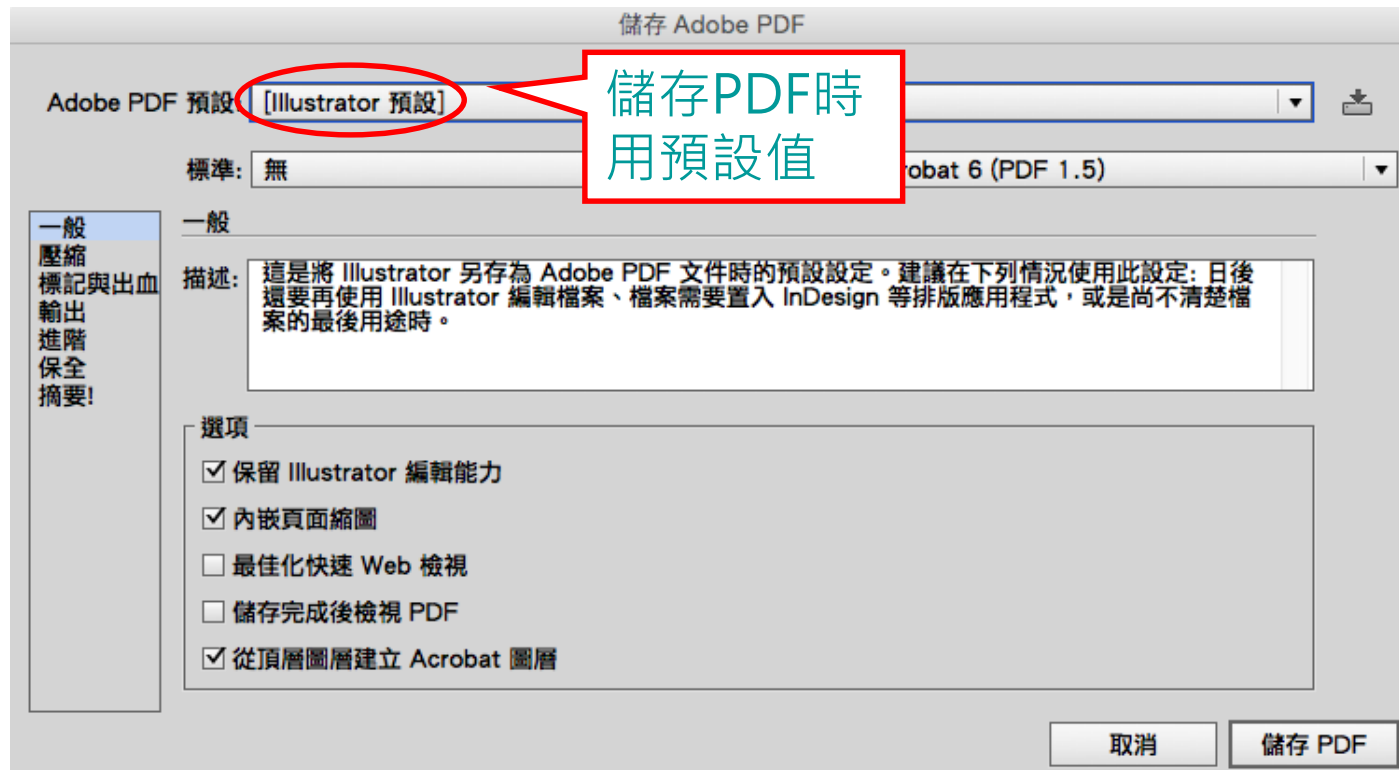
儲存 Adobe PDF

Adobe PDF 預設: [Illustrator 預設]

儲存PDF時用預設值

標準: 無

robat 6 (PDF 1.5)

一般
壓縮
標記與出血
輸出
進階
保全
摘要!

一般

描述: 這是將 Illustrator 另存為 Adobe PDF 文件時的預設設定。建議在下列情況使用此設定: 日後還要再使用 Illustrator 編輯檔案、檔案需要置入 InDesign 等排版應用程式，或是尚不清楚檔案的最後用途時。

選項

☑ 保留 Illustrator 編輯能力

☑ 內嵌頁面縮圖

☐ 最佳化快速 Web 檢視

☐ 儲存完成後檢視 PDF

☑ 從頂層圖層建立 Acrobat 圖層

取消

儲存 PDF